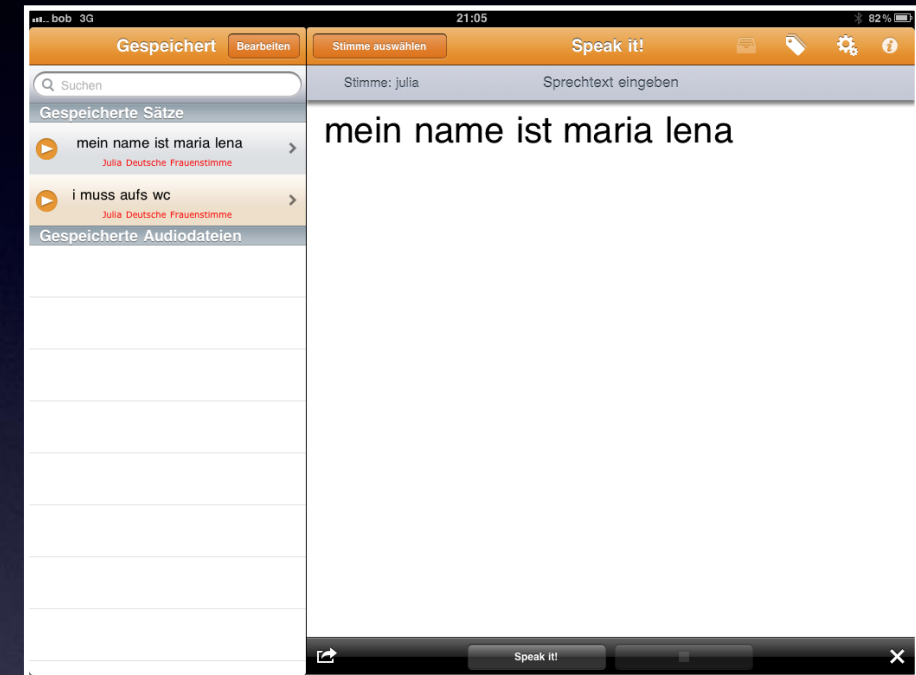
bob 3G
21:05
82 %

Gespeichert
Bearbeiten

Suchen

Gespeicherte Sätze

mein name ist maria lena
Julia Deutsche Frauenstimme

i muss aufs wc
Julia Deutsche Frauenstimme

Gespeicherte Audiodateien

Stimme auswählen
Speak it!

Stimme: julia
Sprechtext eingeben

mein name ist maria lena

Speak it!